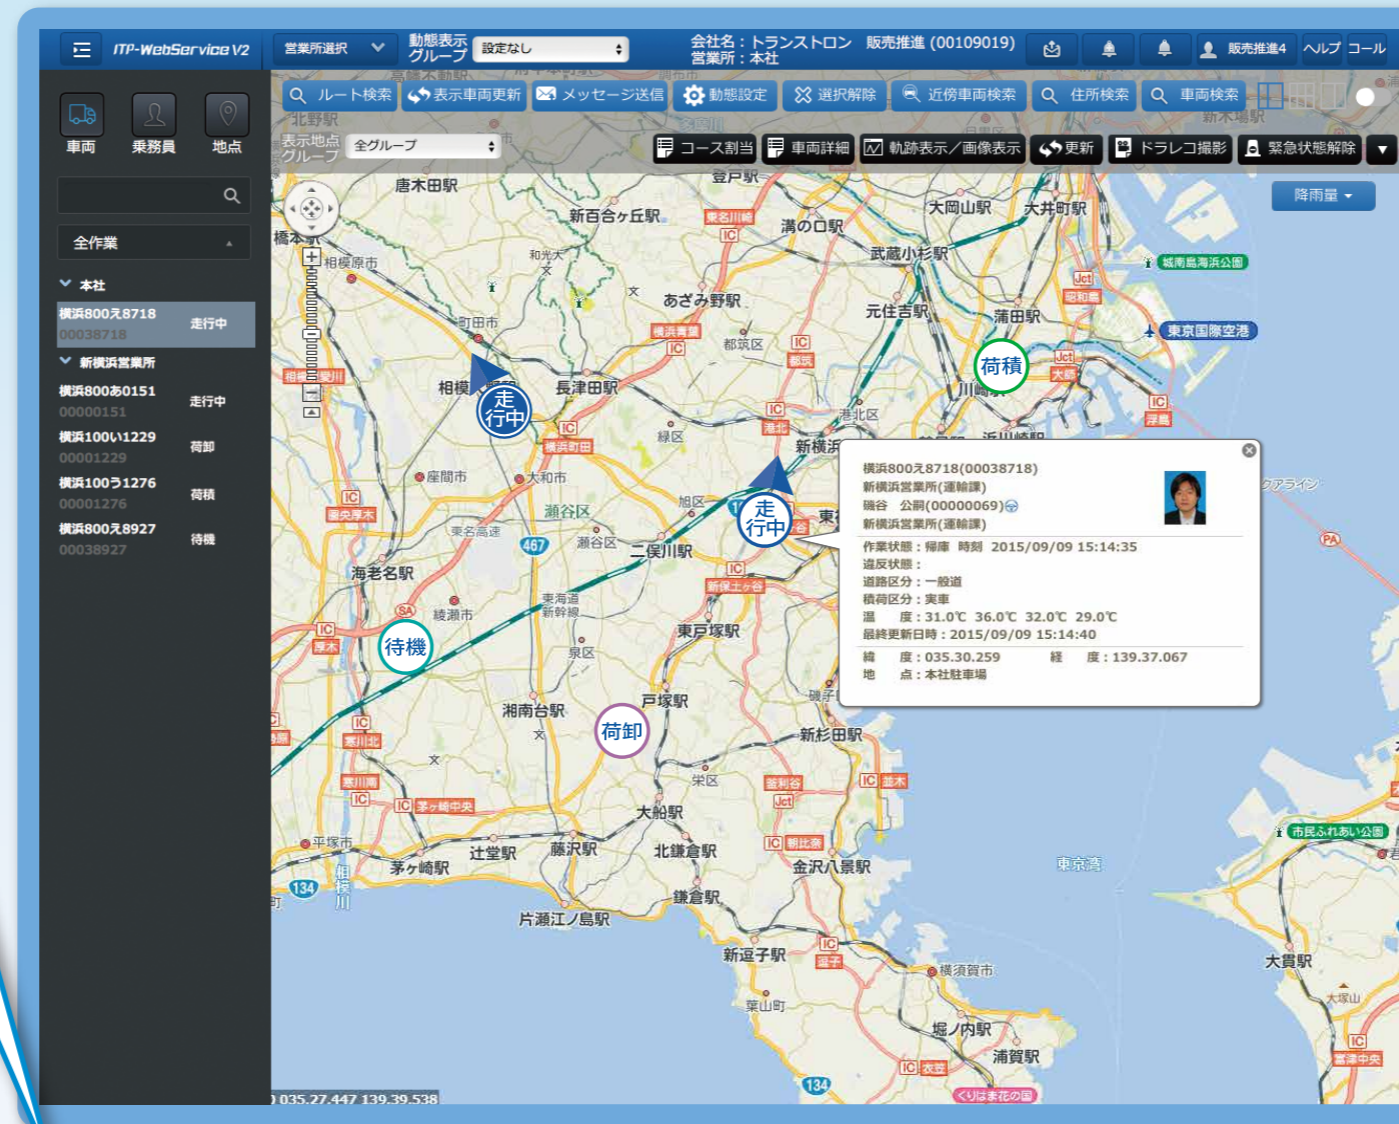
ITP-WebService V2
営業所選択
動態表示グループ
設定なし
会社名：トランストロン 販売推進 (00109019)
営業所：本社
販売推進4
ヘルプ
コール

車両
乗務員
地点

全作業

本社
横浜800え8718
00038718
走行中

新横浜営業所
横浜800あ0151
00000151
走行中
横浜100い1229
00001229
荷卸
横浜100う1276
00001276
荷積
横浜800え8927
00038927
待機

ルート検索
表示車両更新
メッセージ送信
動態設定
選択解除
近傍車両検索
住所検索
車両検索

表示地点グループ
全グループ
コース割当
車両詳細
軌跡表示／画像表示
更新
ドラレコ撮影
緊急状態解除

降雨量

走行中
走行中
荷積
待機
荷卸

横浜800え8718(00038718)
新横浜営業所(運輸課)
磯谷 公嗣(00000069)
新横浜営業所(運輸課)
作業状態：帰庫 時刻 2015/09/09 15:14:35
違反状態：
道路区分：一般道
積荷区分：実車
温 度：31.0℃ 36.0℃ 32.0℃ 29.0℃
最終更新日時：2015/09/09 15:14:40
緯 度：035.30.259 経 度：139.37.067
地 点：本社駐車場

唐木田駅
新百合ヶ丘駅
溝の口駅
大岡山駅
大井町駅
武蔵小杉駅
元住吉駅
蒲田駅
東京国際空港
城南島海浜公園
あざみ野駅
相模原市
町田市
長津田駅
都筑区
港北区
緑区
新横浜
川崎駅
大和市
座間市
瀬谷区
旭区
二俣川駅
海老名駅
綾瀬市
東戸塚駅
泉区
戸塚駅
湘南台駅
新杉田駅
栄区
大船駅
藤沢駅
北鎌倉駅
辻堂駅
茅ヶ崎駅
平塚市
鎌倉駅
金沢八景駅
片瀬江ノ島駅
新逗子駅
横須賀市
葉山町
堀ノ内駅
浦賀駅
東京湾
大貫駅
市民ふれあい公園
くりはま花の国
登戸駅
北野駅
橋本
相模
東名高速
東海道新幹線
035.27.447 139.39.538